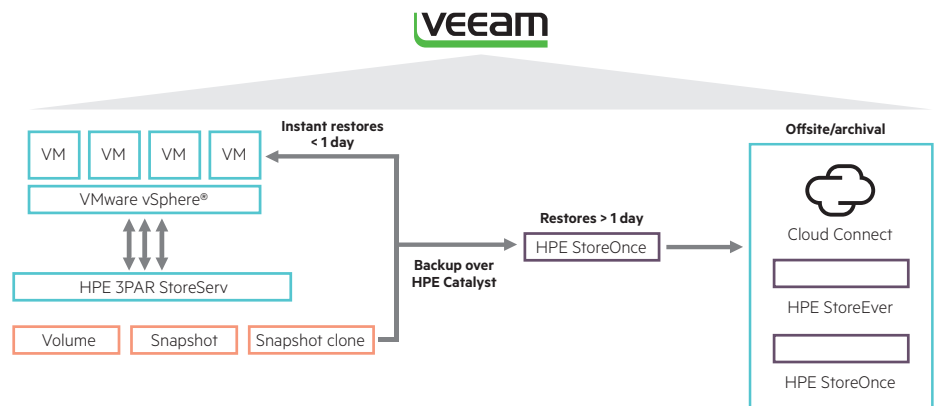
veeam

VM VM VM VM

VMware vSphere®

HPE 3PAR StoreServ

Volume Snapshot Snapshot clone

Instant restores
< 1 day

Backup over
HPE Catalyst

Restores > 1 day

HPE StoreOnce

Offsite/archival

Cloud Connect

HPE StoreEver

HPE StoreOnce